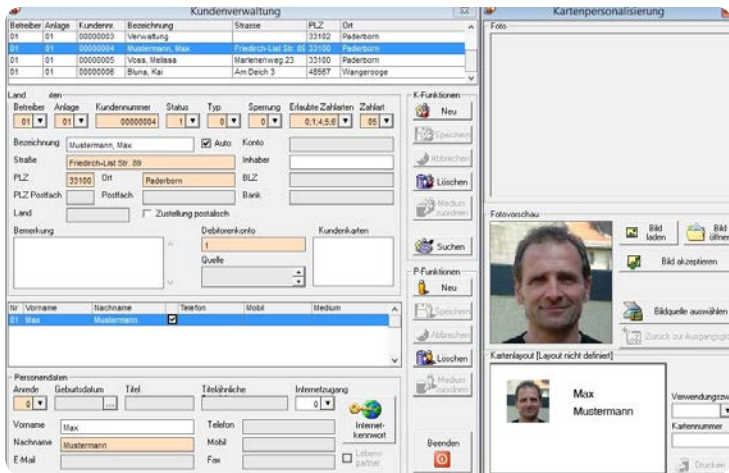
Kundenverwaltung

| Betreiber | Anlage | Kundennr. | Bezeichnung | Strasse | PLZ | Ort |
|---|---|---|---|---|---|---|
| 01 | 01 | 00000003 | Verwaltung | | 33102 | Paderborn |
| 01 | 01 | 00000004 | Mustermann, Max | Friedrich-List Str. 89 | 33100 | Paderborn |
| 01 | 01 | 00000005 | Voss, Melissa | Marienenweg 23 | 33100 | Paderborn |
| 01 | 01 | 00000006 | Bluna, Kai | Am Deich 3 | 48567 | Wangerooge |

Land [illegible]aten
Betreiber 01 Anlage 01 Kundennummer 00000004 Status 1 Typ 0 Sperrung 0 Erlaubte Zahlarten 0;1;4;5;6 Zahlart 05

Bezeichnung Mustermann, Max Auto Konto
Straße Friedrich-List Str. 89 Inhaber
PLZ 33100 Ort Paderborn BLZ
PLZ Postfach Postfach Bank
Land Zustellung postalisch
Bemerkung Debitorenkonto 1 Kundenkarten
Quelle

| Nr | Vorname | Nachname | Telefon | Mobil | Medium |
|---|---|---|---|---|---|
| 01 | Max | Mustermann | | | |

Personendaten
Anrede 0 Geburtsdatum ... Titel Titelähnliche Internetzugang 0
Vorname Max Telefon
Nachname Mustermann Mobil
E-Mail Fax Lebenspartner
Internetkennwort

K-Funktionen
Neu
Speichern
Abbrechen
Löschen
Medium zuordnen
Suchen

P-Funktionen
Neu
Speichern
Abbrechen
Löschen
Medium zuordnen

Beenden

Kartenpersonalisierung
Foto
Fotovorschau
Bild laden
Bild öffnen
Bild akzeptieren
Bildquelle auswählen
Zurück zur Ausgangsg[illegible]
Kartenlayout [Layout nicht definiert]
Max
Mustermann
Verwendungszw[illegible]
Kartennummer
Drucken